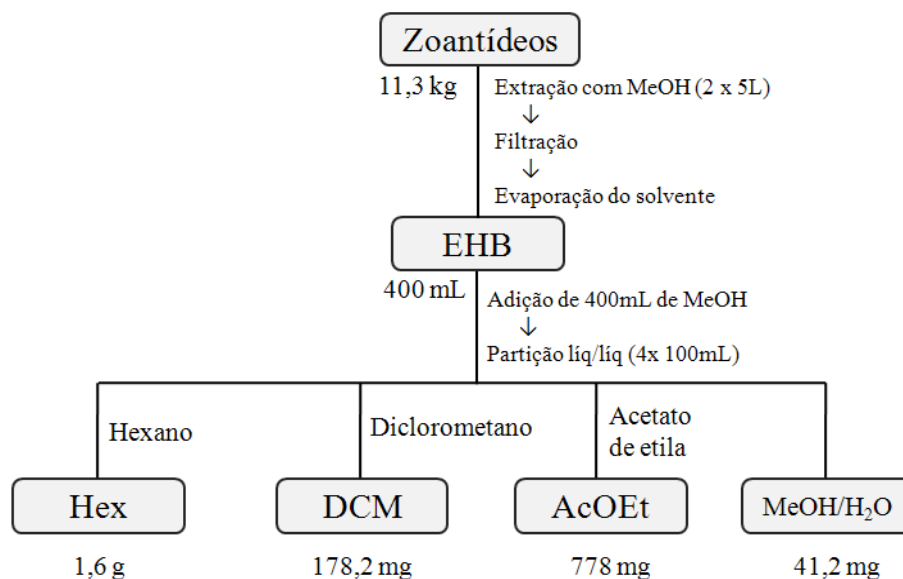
Zoantídeos

11,3 kg

Extração com MeOH (2 x 5L)
↓
Filtração
↓
Evaporação do solvente

EHB

400 mL

Adição de 400mL de MeOH
↓
Partição líq/líq (4x 100mL)

Hexano

Diclorometano

Acetato de etila

Hex

DCM

AcOEt

MeOH/$H_2O$

1,6 g

178,2 mg

778 mg

41,2 mg